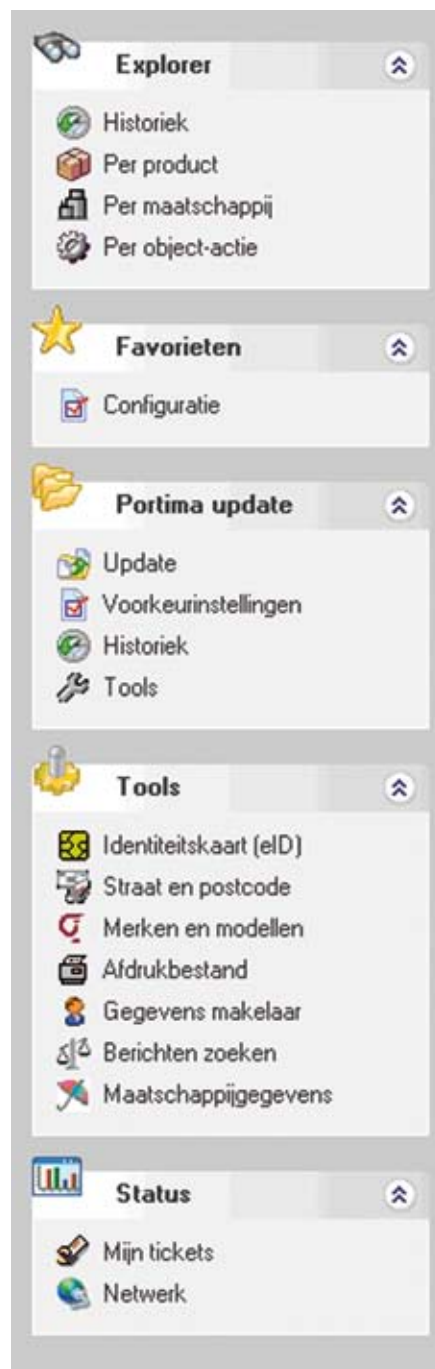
Explorer

Historiek
Per product
Per maatschappij
Per object-actie

Favorieten

Configuratie

Portima update

Update
Voorkeurinstellingen
Historiek
Tools

Tools

Identiteitskaart (eID)
Straat en postcode
Merken en modellen
Afdrukbestand
Gegevens makelaar
Berichten zoeken
Maatschappijgegevens

Status

Mijn tickets
Netwerk